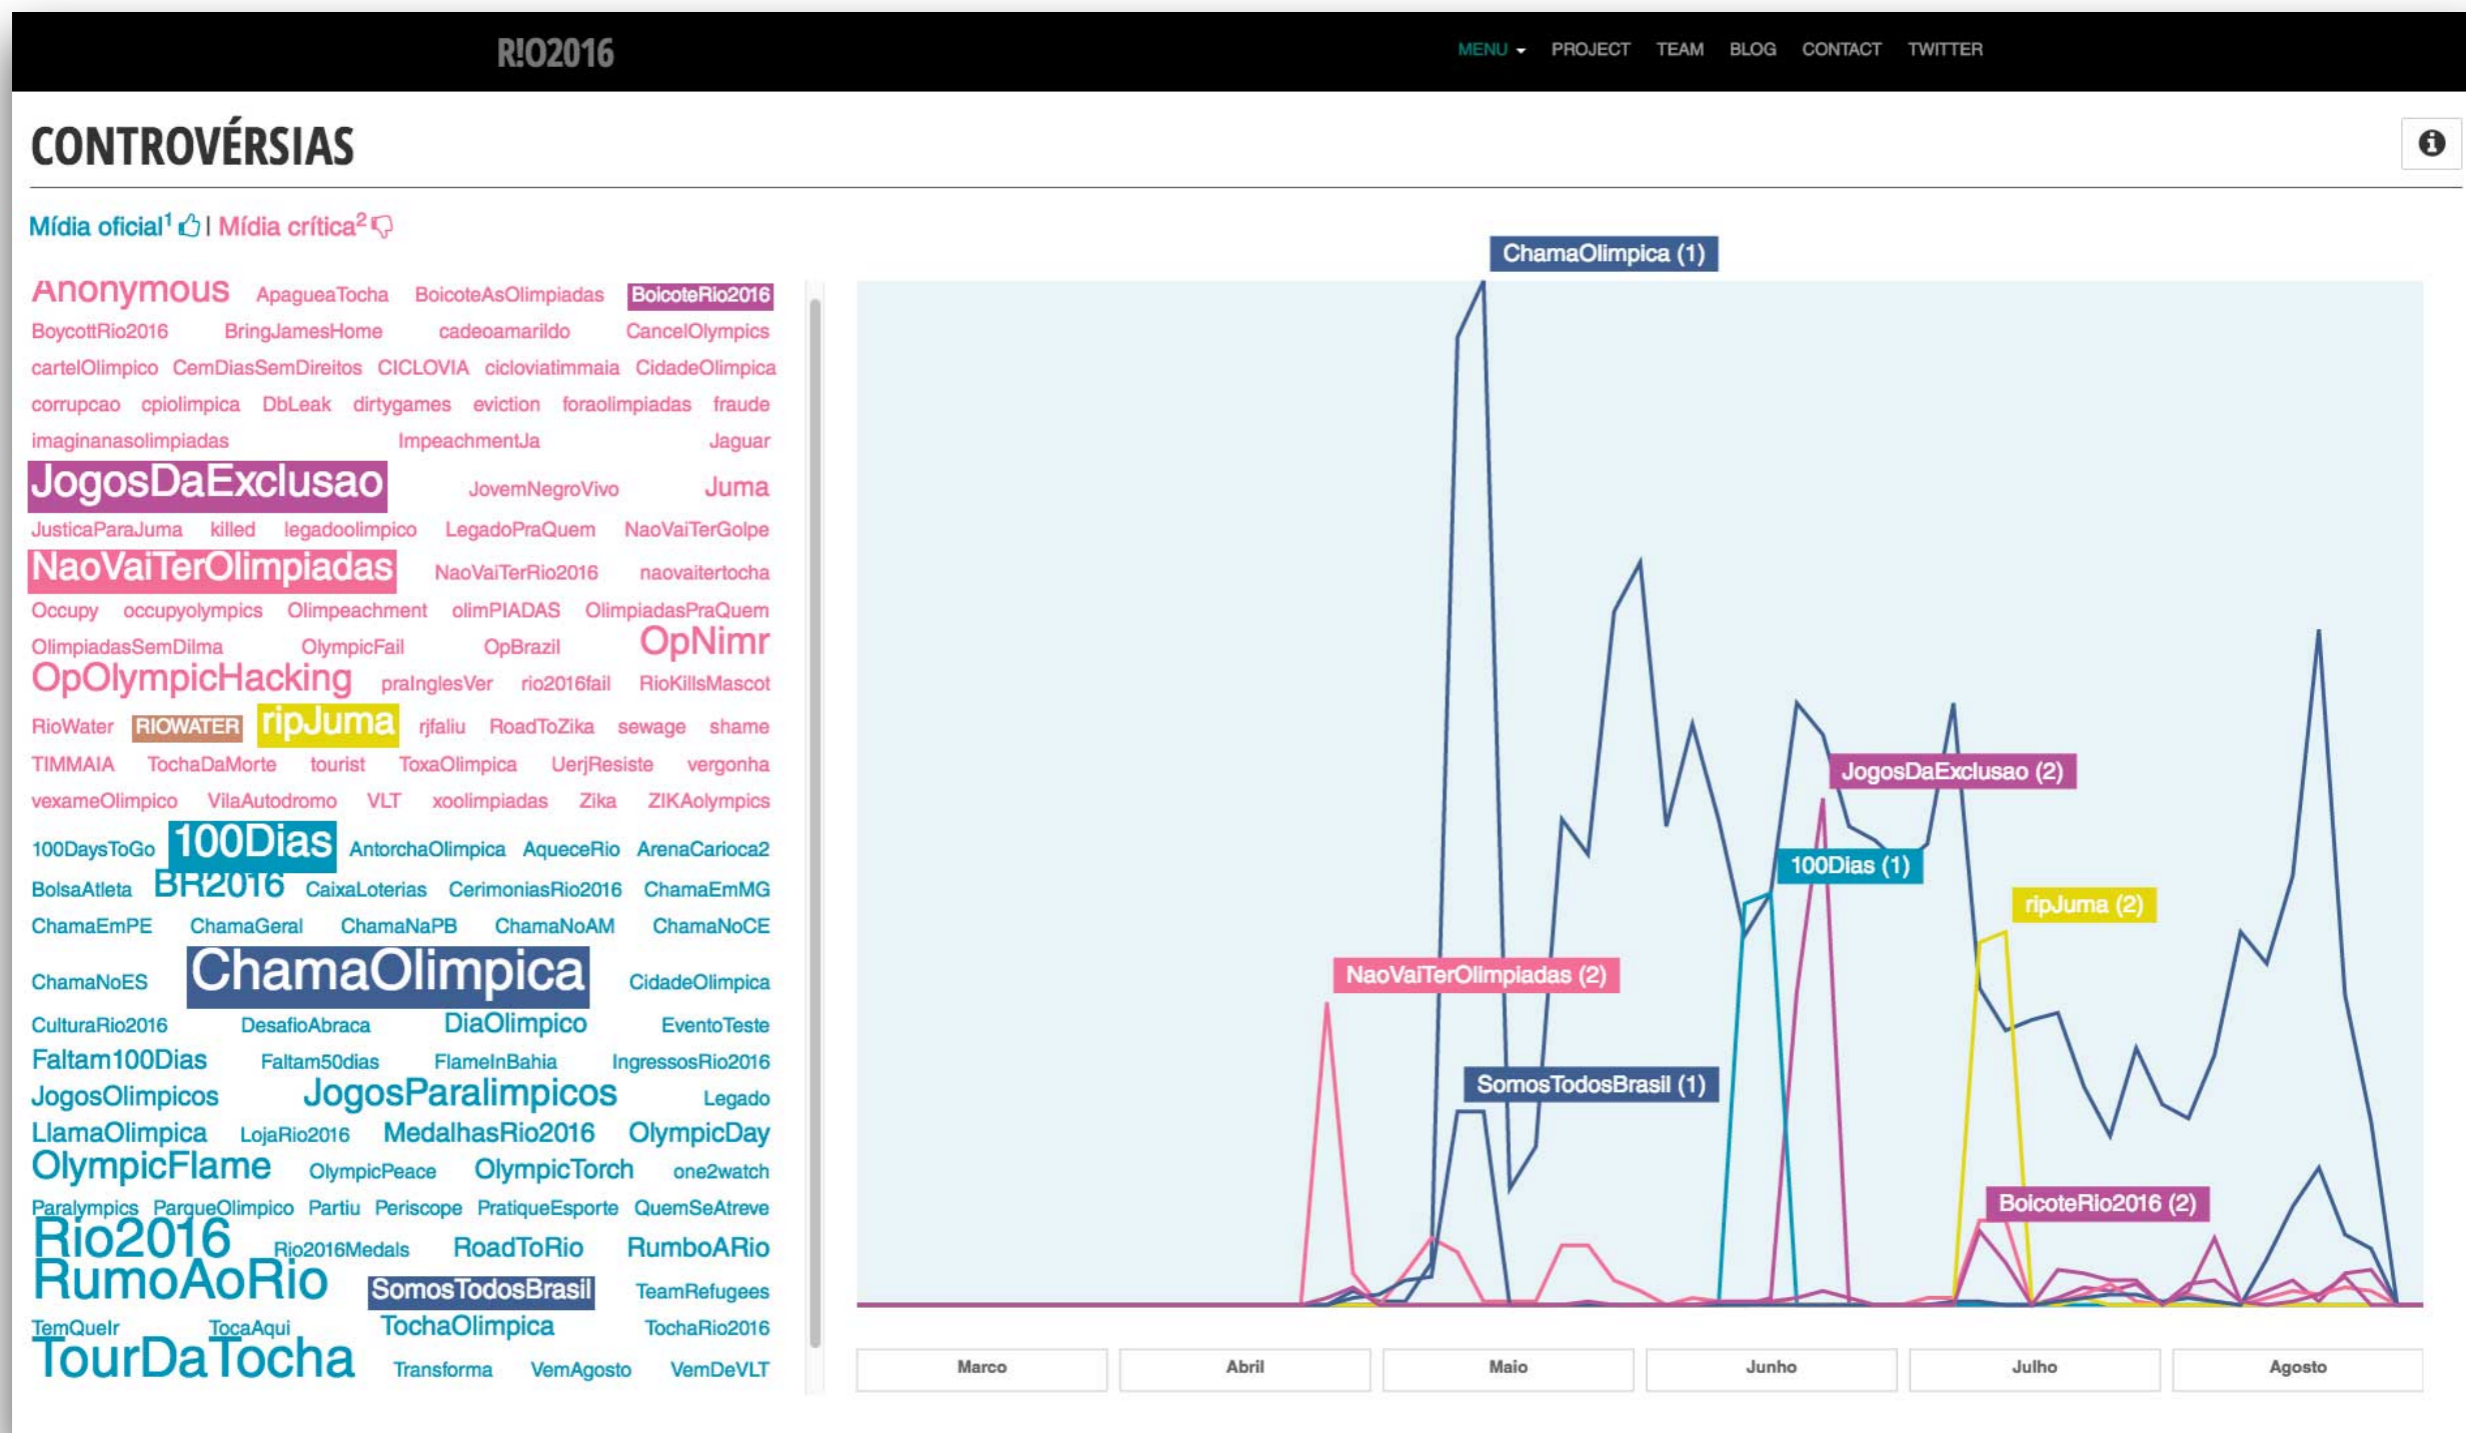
R!O2016

MENU ▾ PROJECT TEAM BLOG CONTACT TWITTER

CONTROVÉRSIAS

Mídia oficial¹ | Mídia crítica²

Anonymous ApagueaTocha BoicoteAsOlimpiadas BoicoteRio2016 BoycottRio2016 BringJamesHome cadeoamarildo CancelOlympics cartelOlimpico CemDiasSemDireitos CICLOVIA cicloviatimmaia CidadeOlimpica corrupcao cpiolimpica DbLeak dirtygames eviction foraolimpiadas fraude imaginanasolimpiadas ImpeachmentJa Jaguar JogosDaExclusao JovemNegroVivo Juma JusticaParaJuma killed legadoolimpico LegadoPraQuem NaoVaiTerGolpe NaoVaiTerOlimpiadas NaoVaiTerRio2016 naovaitertocha Occupy occupyolympics Olimpeachment olimPIADAS OlimpiadasPraQuem OlimpiadasSemDilma OlympicFail OpBrazil OpNimr OpOlympicHacking praInglesVer rio2016fail RioKillsMascot RioWater RIOWATER ripJuma rjfaliu RoadToZika sewage shame TIMMAIA TochaDaMorte tourist ToxaOlimpica UerjResiste vergonha vexameOlimpico VilaAutodromo VLT xoolimpiadas Zika ZIKAolympics

100DaysToGo 100Dias AntorchaOlimpica AqueceRio ArenaCarioca2 BolsaAtleta BR2016 CaixaLoterias CerimoniasRio2016 ChamaEmMG ChamaEmPE ChamaGeral ChamaNaPB ChamaNoAM ChamaNoCE ChamaNoES ChamaOlimpica CidadeOlimpica CulturaRio2016 DesafioAbraca DiaOlimpico EventoTeste Faltam100Dias Faltam50dias FlameInBahia IngressosRio2016 JogosOlimpicos JogosParalimpicos Legado LlamaOlimpica LojaRio2016 MedalhasRio2016 OlympicDay OlympicFlame OlympicPeace OlympicTorch one2watch Paralympics ParqueOlimpico Partiu Periscope PratiqueEsporte QuemSeAtreve Rio2016 Rio2016Medals RoadToRio RumboARio RumoAoRio SomosTodosBrasil TeamRefugees TemQueIr TocaAqui TochaOlimpica TochaRio2016 TourDaTocha Transforma VemAgosto VemDeVLT

ChamaOlimpica (1)
JogosDaExclusao (2)
100Dias (1)
ripJuma (2)
NaoVaiTerOlimpiadas (2)
SomosTodosBrasil (1)
BoicoteRio2016 (2)

Marco Abril Maio Junho Julho Agosto